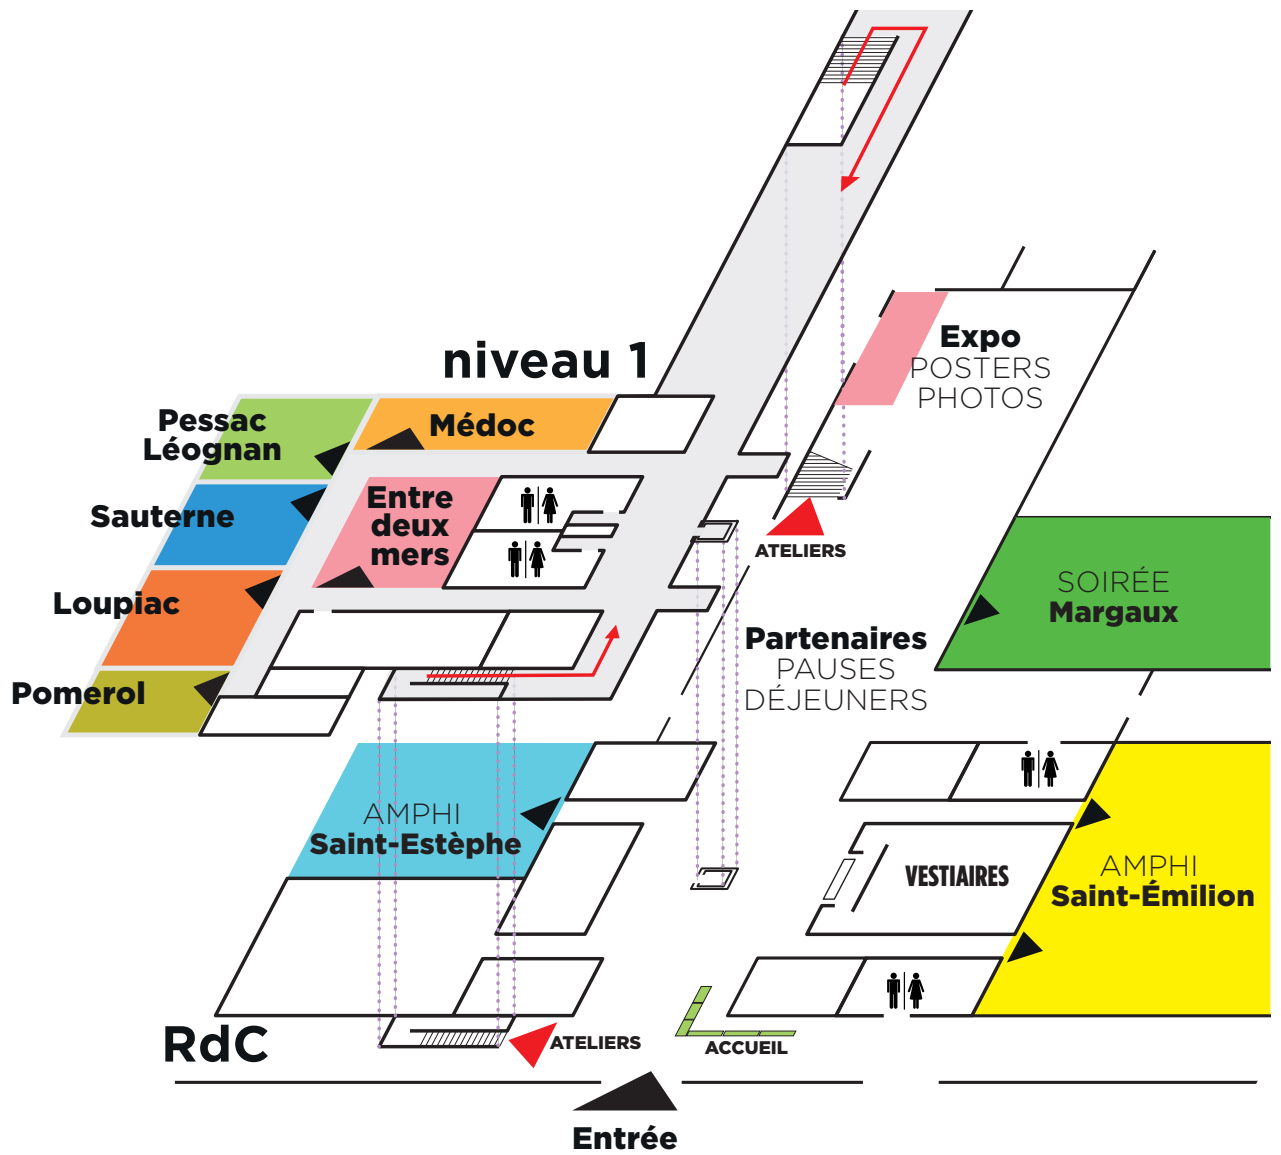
niveau 1

Pessac Léognan

Médoc

Sauterne

Entre deux mers

Loupiac

Pomerol

Expo
POSTERS
PHOTOS

ATELIERS

SOIRÉE
Margaux

Partenaires
PAUSES
DÉJEUNERS

AMPHI
Saint-Estèphe

VESTIAIRES

AMPHI
Saint-Émilion

RdC

ATELIERS

ACCUEIL

Entrée